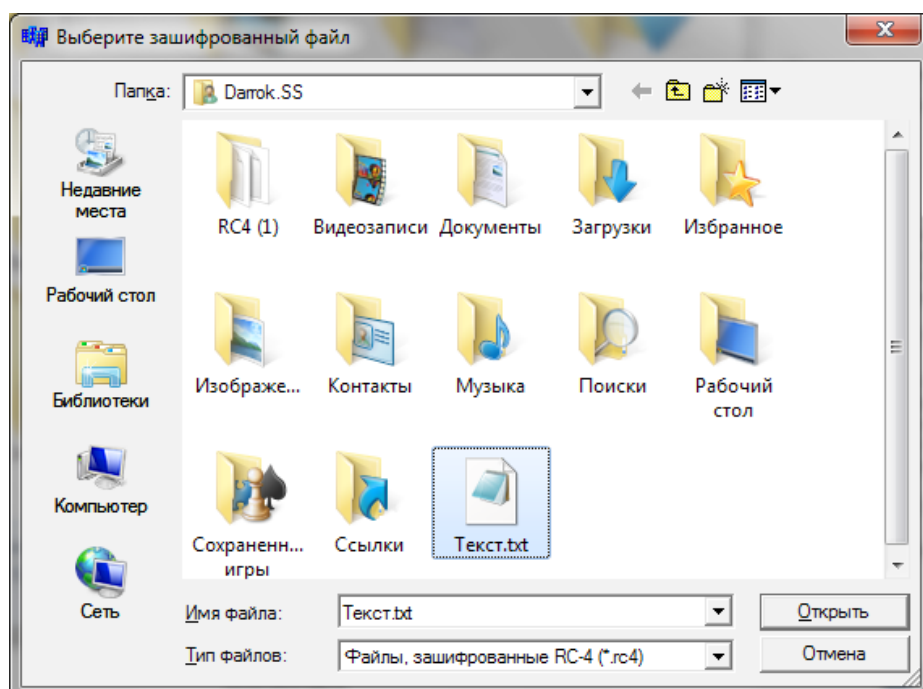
Выберите зашифрованный файл

Папка: Darrok.SS

Недавние места

Рабочий стол

Библиотеки

Компьютер

Сеть

RC4 (1)

Видеозаписи

Документы

Загрузки

Избранное

Изображе...

Контакты

Музыка

Поиски

Рабочий стол

Сохраненн... игры

Ссылки

Текст.txt

Имя файла: Текст.txt

Тип файлов: Файлы, зашифрованные RC-4 (*.rc4)

Открыть

Отмена